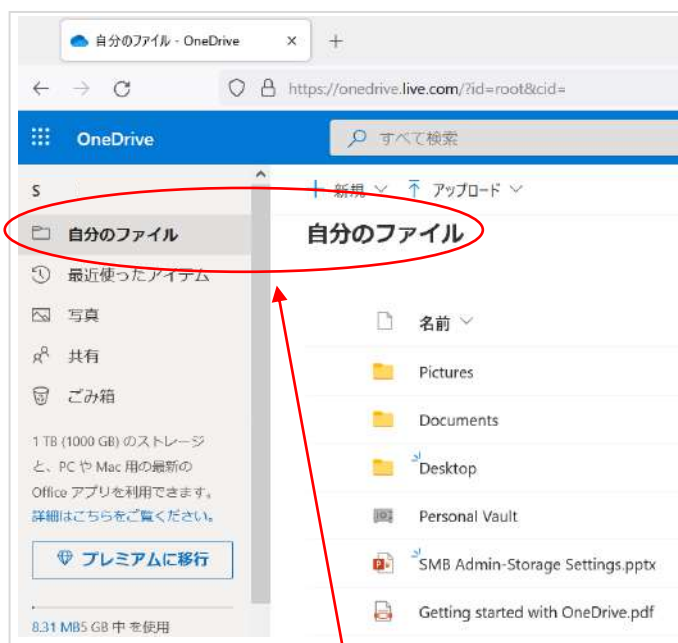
自分のファイル - OneDrive ×
+
https://onedrive.live.com/?id=root&cid=
OneDrive
すべて検索
S
新規 アップロード
自分のファイル
自分のファイル
最近使ったアイテム
写真
共有
ごみ箱
1 TB (1000 GB) のストレージと、PC や Mac 用の最新の Office アプリを利用できます。
詳細はこちらをご覧ください。
プレミアムに移行
8.31 MB5 GB 中 を使用
名前
Pictures
Documents
Desktop
Personal Vault
SMB Admin-Storage Settings.pptx
Getting started with OneDrive.pdf